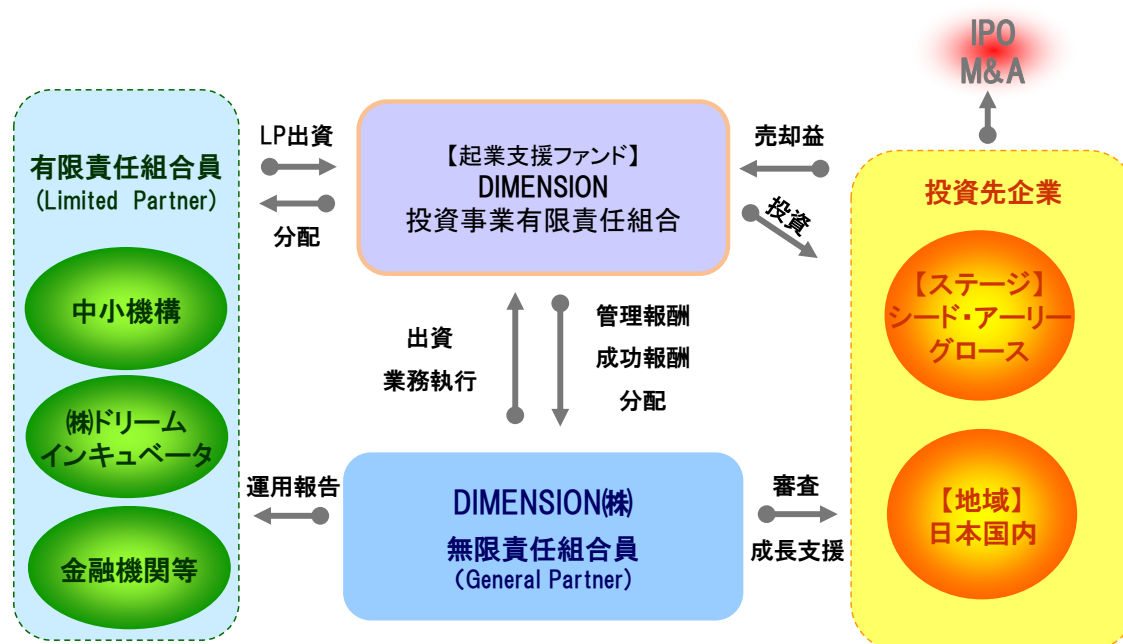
有限責任組合員
(Limited Partner)

中小機構

㈱ドリーム
インキュベータ

金融機関等

LP出資

分配

【起業支援ファンド】
DIMENSION
投資事業有限責任組合

売却益

投資

IPO
M&A

投資先企業

【ステージ】
シード・アーリー
グロース

【地域】
日本国内

出資
業務執行

管理報酬
成功報酬
分配

運用報告

DIMENSION㈱
無限責任組合員
(General Partner)

審査
成長支援